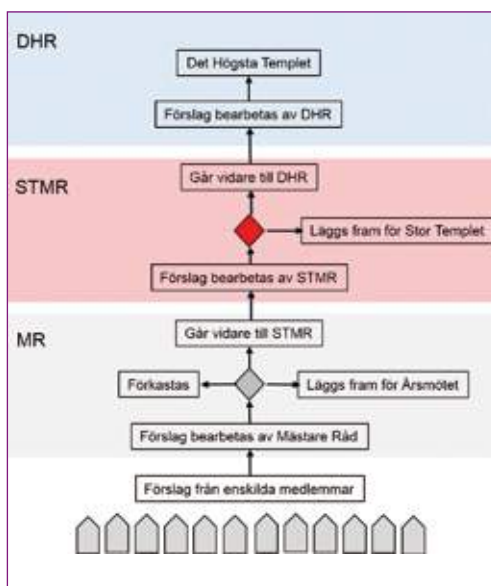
DHR

Det Högsta Templet

Förslag bearbetas av DHR

STMR

Går vidare till DHR

Läggs fram för Stor Templet

Förslag bearbetas av STMR

MR

Går vidare till STMR

Forkastas

Läggs fram för Årsmötet

Förslag bearbetas av Mästare Råd

Förslag från enskilda medlemmar